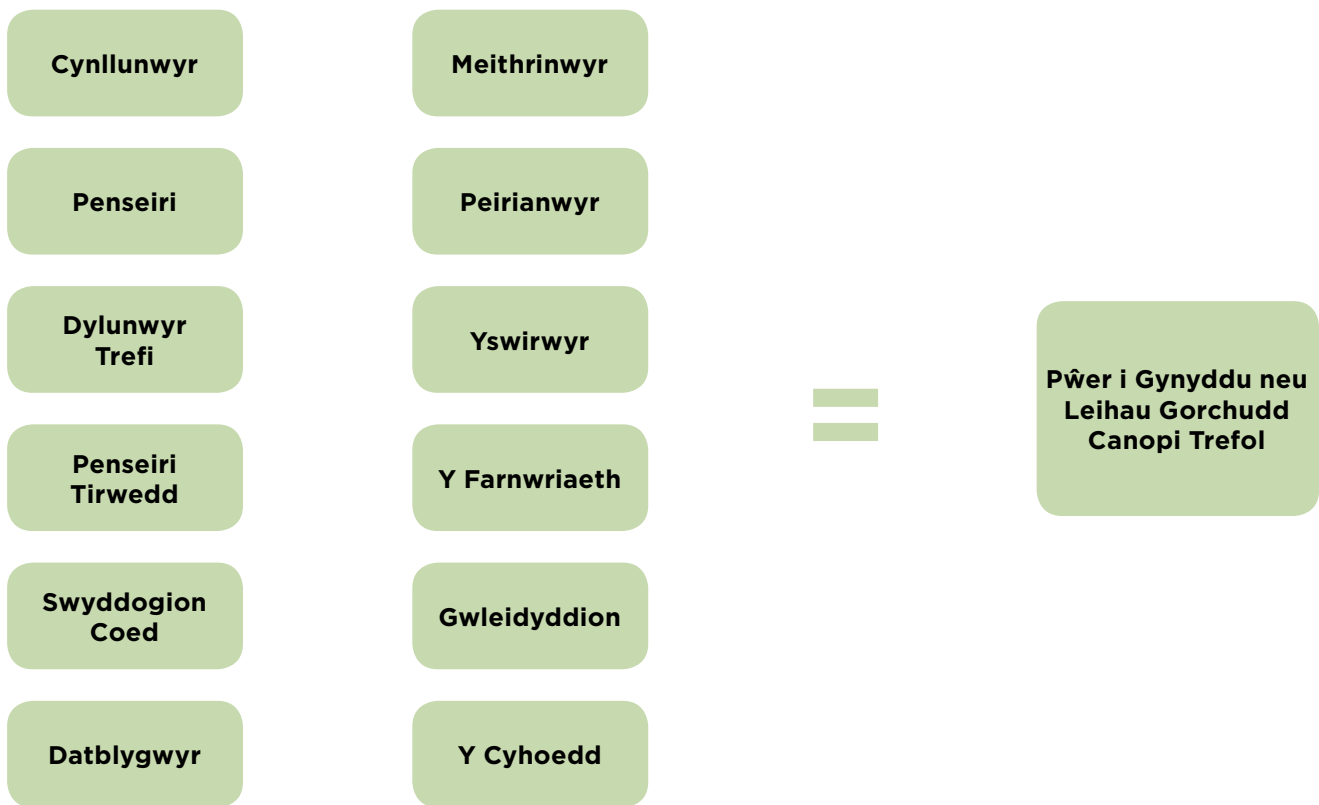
Cynllunwyr

Penseiri

Dylunwyr Trefi

Penseiri Tirwedd

Swyddogion Coed

Datblygwyr

Meithrinwyr

Peirianwyr

Yswirwyr

Y Farnwriaeth

Gwleidyddion

Y Cyhoedd

=

Pŵer i Gynyddu neu Leihau Gorchudd Canopi Trefol